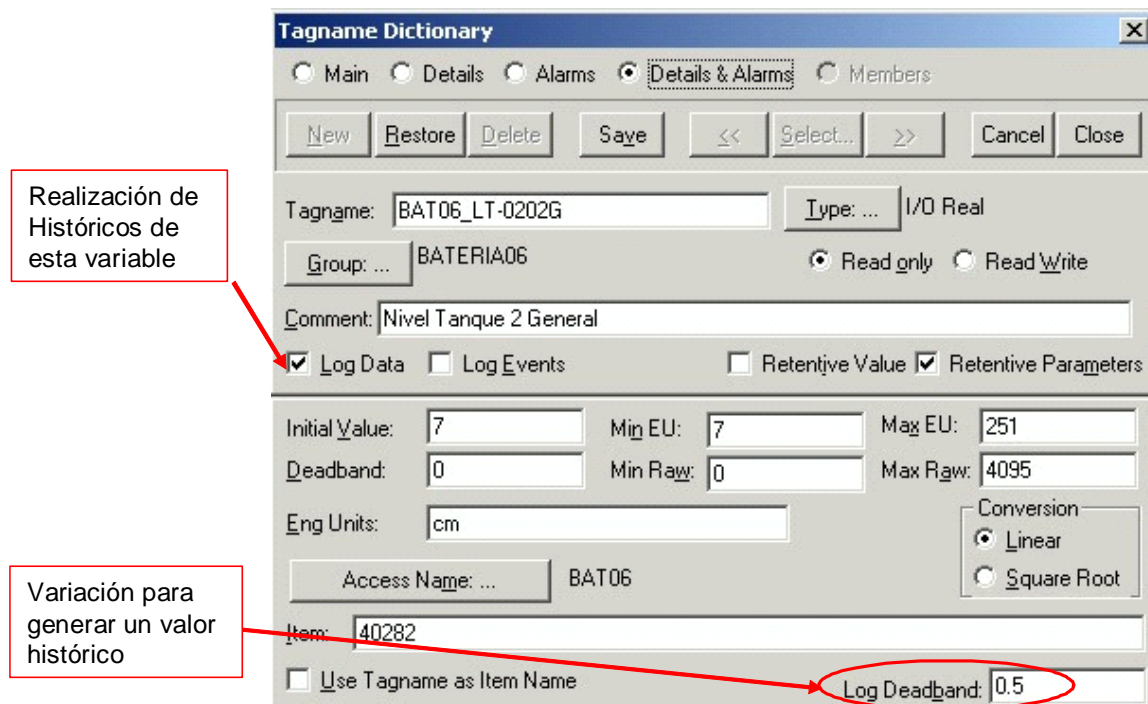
Tagname Dictionary

Main Details Alarms Details & Alarms Members

New Restore Delete Save << Select... >> Cancel Close

Realización de Históricos de esta variable

Tagname: BAT06_LT-0202G

Type: ... I/O Real

Group: ... BATERIA06

Read only Read Write

Comment: Nivel Tanque 2 General

Log Data Log Events Retentive Value Retentive Parameters

Initial Value: 7 Min EU: 7 Max EU: 251

Deadband: 0 Min Raw: 0 Max Raw: 4095

Eng Units: cm

Conversion
Linear
Square Root

Access Name: ... BAT06

Variación para generar un valor histórico

Item: 40282

Use Tagname as Item Name

Log Deadband: 0.5